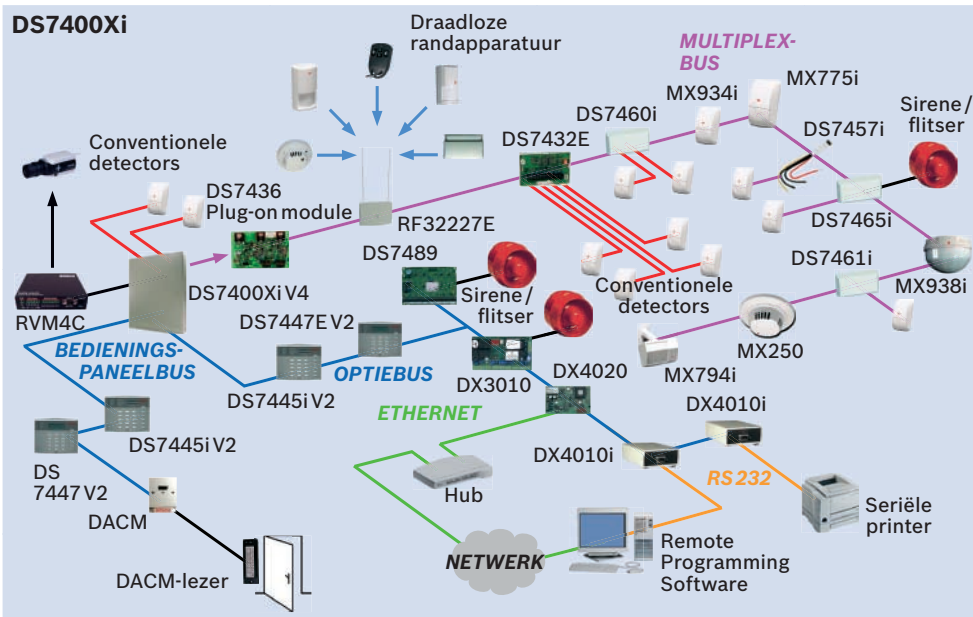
DS7400Xi

Draadloze randapparatuur

MULTIPLEX-BUS

MX775i

MX934i

DS7460i

Sirene / flitser

Conventionele detectors

DS7432E

DS7457i

DS7436 Plug-on module

RF32227E

DS7465i

DS7489

DS7461i

Sirene / flitser

Conventionele detectors

MX938i

RVM4C

DS7400Xi V4

DS7447E V2

MX250

BEDIENINGS-PANEELBUS

OPTIEBUS

DX3010

DX4020

MX794i

DS7445i V2

ETHERNET

DX4010i

DS7445i V2

DX4010i

DS 7447 V2

Hub

RS 232

DACM

Seriële printer

Remote Programming Software

NETWERK

DACM-lezer